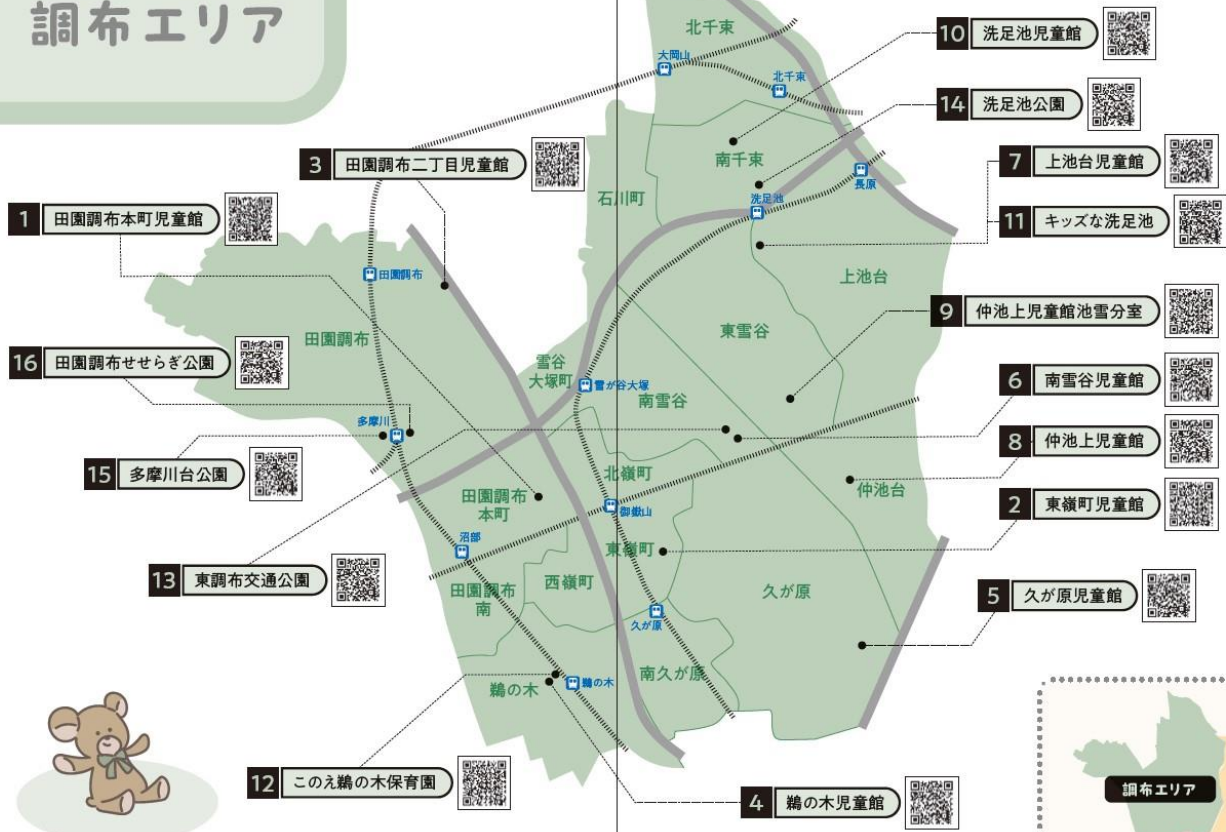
調布エリア

北千東
大岡山
北千東
南千東
石川町
洗足池
長原
上池台
田園調布
田園調布
東雪谷
雪谷大塚町
雪が谷大塚
南雪谷
多摩川
北嶺町
田園調布本町
御嶽山
仲池台
沼部
東嶺町
田園調布南
西嶺町
久が原
久が原
南久が原
鵜の木
鵜の木

10 洗足池児童館
14 洗足池公園
3 田園調布二丁目児童館
7 上池台児童館
1 田園調布本町児童館
11 キッズな洗足池
9 仲池上児童館池雪分室
16 田園調布せせらぎ公園
6 南雪谷児童館
8 仲池上児童館
15 多摩川台公園
2 東嶺町児童館
13 東調布交通公園
5 久が原児童館
12 このえ鵜の木保育園
4 鵜の木児童館

調布エリア